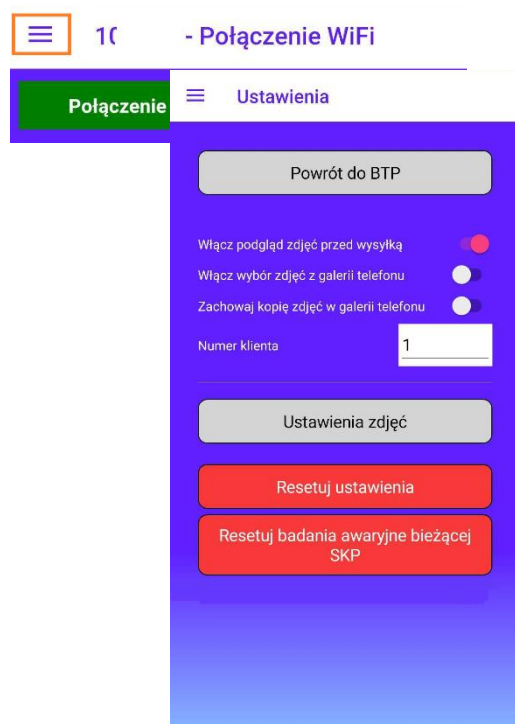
1( - Połączenie WiFi

Połączenie

Ustawienia

Powrót do BTP

Włącz podgląd zdjęć przed wysyłką

Włącz wybór zdjęć z galerii telefonu

Zachowaj kopię zdjęć w galerii telefonu

Numer klienta 1

Ustawienia zdjęć

Resetuj ustawienia

Resetuj badania awaryjne bieżącej SKP